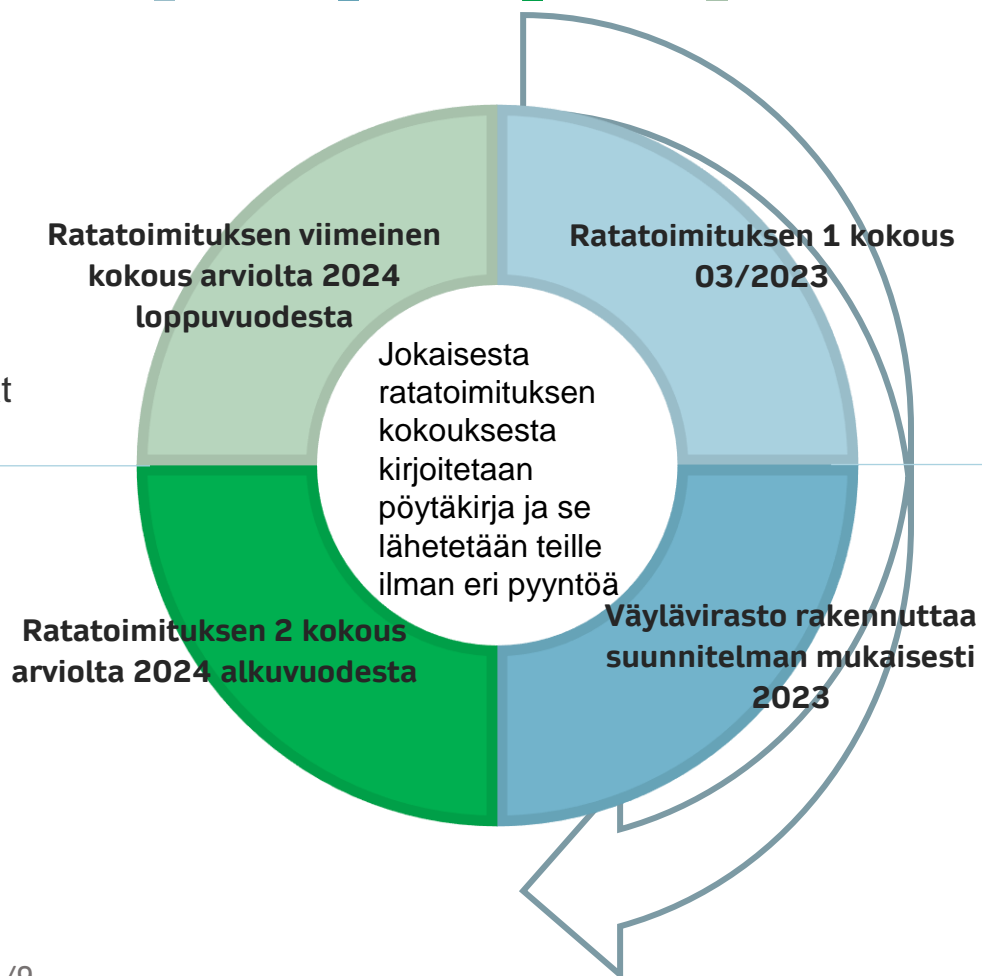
Ratatoimituksen viimeinen kokous arviolta 2024 loppuvuodesta

Ratatoimituksen 1 kokous 03/2023

Jokaisesta ratatoimituksen kokouksesta kirjoitetaan pöytäkirja ja se lähetetään teille ilman eri pyyntöä

Ratatoimituksen 2 kokous arviolta 2024 alkuvuodesta

Väylävirasto rakennuttaa suunnitelman mukaisesti 2023

t

/9